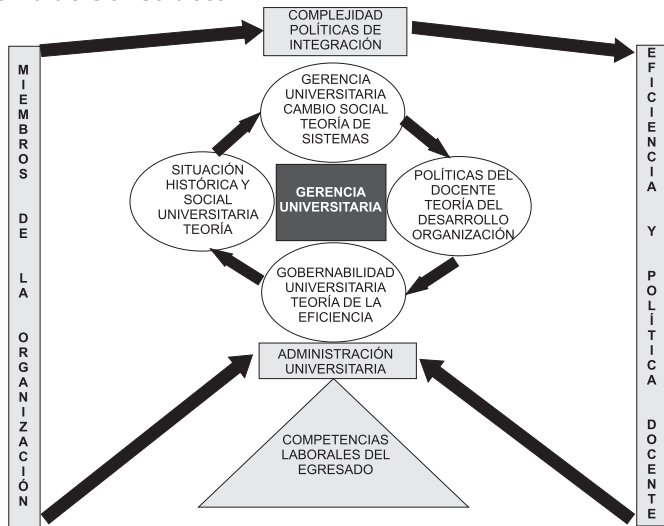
COMPLEJIDAD POLÍTICAS DE INTEGRACIÓN

M I E M B R O S D E L A O R G A N I Z A C I Ó N

GERENCIA UNIVERSITARIA CAMBIO SOCIAL TEORÍA DE SISTEMAS

SITUACIÓN HISTÓRICA Y SOCIAL UNIVERSITARIA TEORÍA

GERENCIA UNIVERSITARIA

POLÍTICAS DEL DOCENTE TEORÍA DEL DESARROLLO ORGANIZACIÓN

GOBERNABILIDAD UNIVERSITARIA TEORÍA DE LA EFICIENCIA

ADMINISTRACIÓN UNIVERSITARIA

COMPETENCIAS LABORALES DEL EGRESADO

E F I C I E N C I A Y P O L Í T I C A D O C E N T E